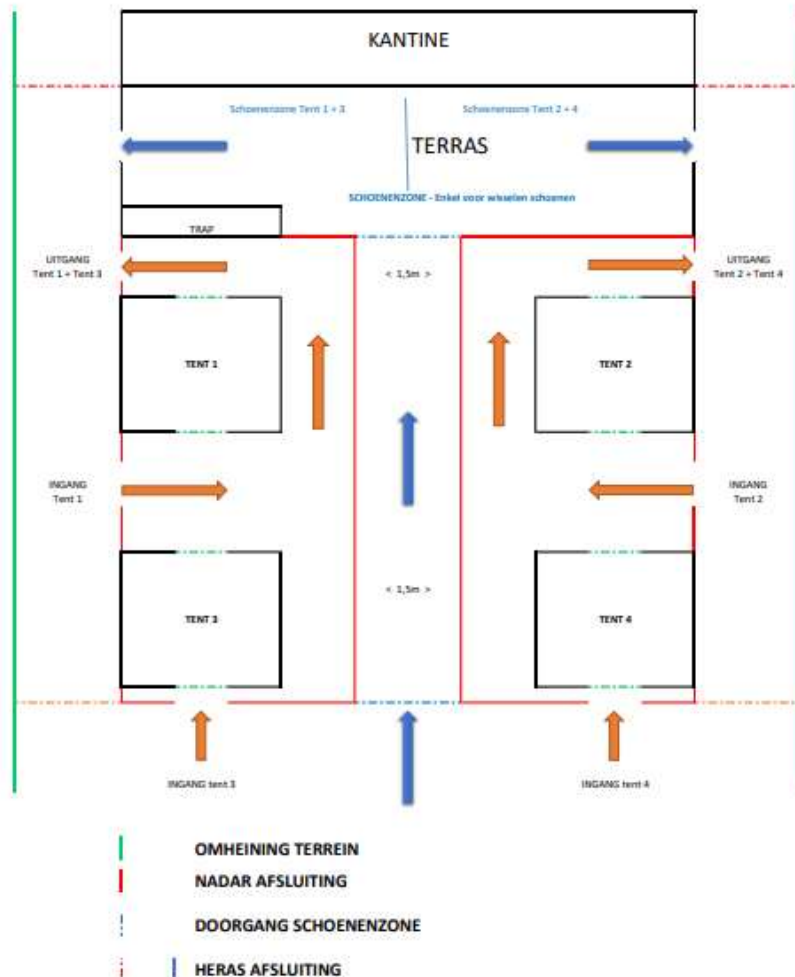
KANTINE

Schoenenzone Tent 1 + 3

Schoenenzone Tent 2 + 4

TERRAS

SCHOENENZONE - Enkel voor wisselen schoenen

TRAP

UITGANG
Tent 1 + Tent 3

UITGANG
Tent 2 + Tent 4

< 1,5m >

TENT 1

TENT 2

INGANG
Tent 1

INGANG
Tent 2

< 1,5m >

TENT 3

TENT 4

INGANG tent 3

INGANG tent 4

OMHEINING TERREIN

NADAR AFSLUITING

DOORGANG SCHOENENZONE

HERAS AFSLUITING